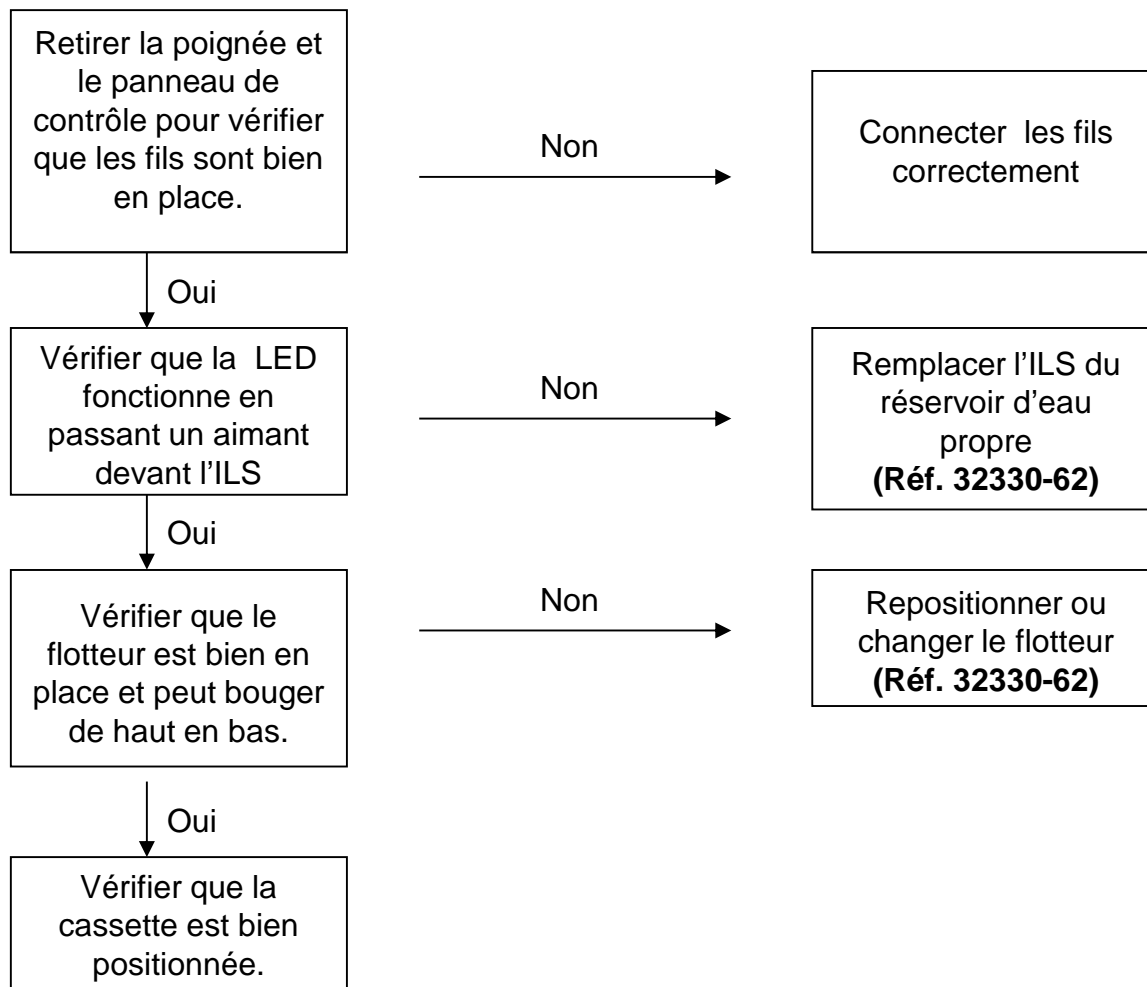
Retirer la poignée et le panneau de contrôle pour vérifier que les fils sont bien en place.

Non

Connecter les fils correctement

Oui

Vérifier que la LED fonctionne en passant un aimant devant l'ILS

Non

Remplacer l'ILS du réservoir d'eau propre
**(Réf. 32330-62)**

Oui

Vérifier que le flotteur est bien en place et peut bouger de haut en bas.

Non

Repositionner ou changer le flotteur
**(Réf. 32330-62)**

Oui

Vérifier que la cassette est bien positionnée.